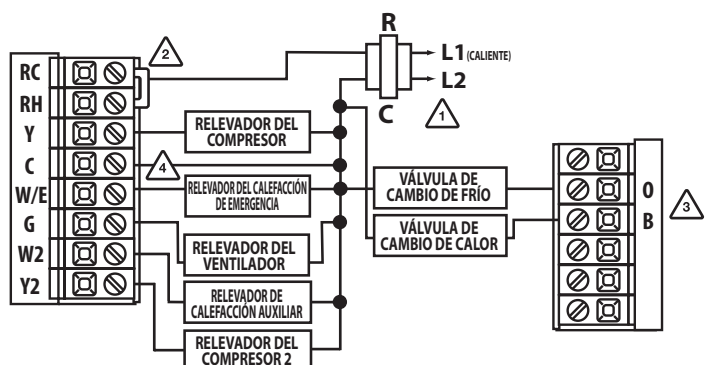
RC
RH
Y
C
W/E
G
W2
Y2

2

R
L1 (CALIENTE)
L2
C
1

RELEVADOR DEL COMPRESOR

4

RELEVADOR DEL CALEFACCIÓN DE EMERGENCIA

RELEVADOR DEL VENTILADOR

RELEVADOR DE CALEFACCIÓN AUXILIAR

RELEVADOR DEL COMPRESOR 2

VÁLVULA DE CAMBIO DE FRÍO

VÁLVULA DE CAMBIO DE CALOR

O
B
3